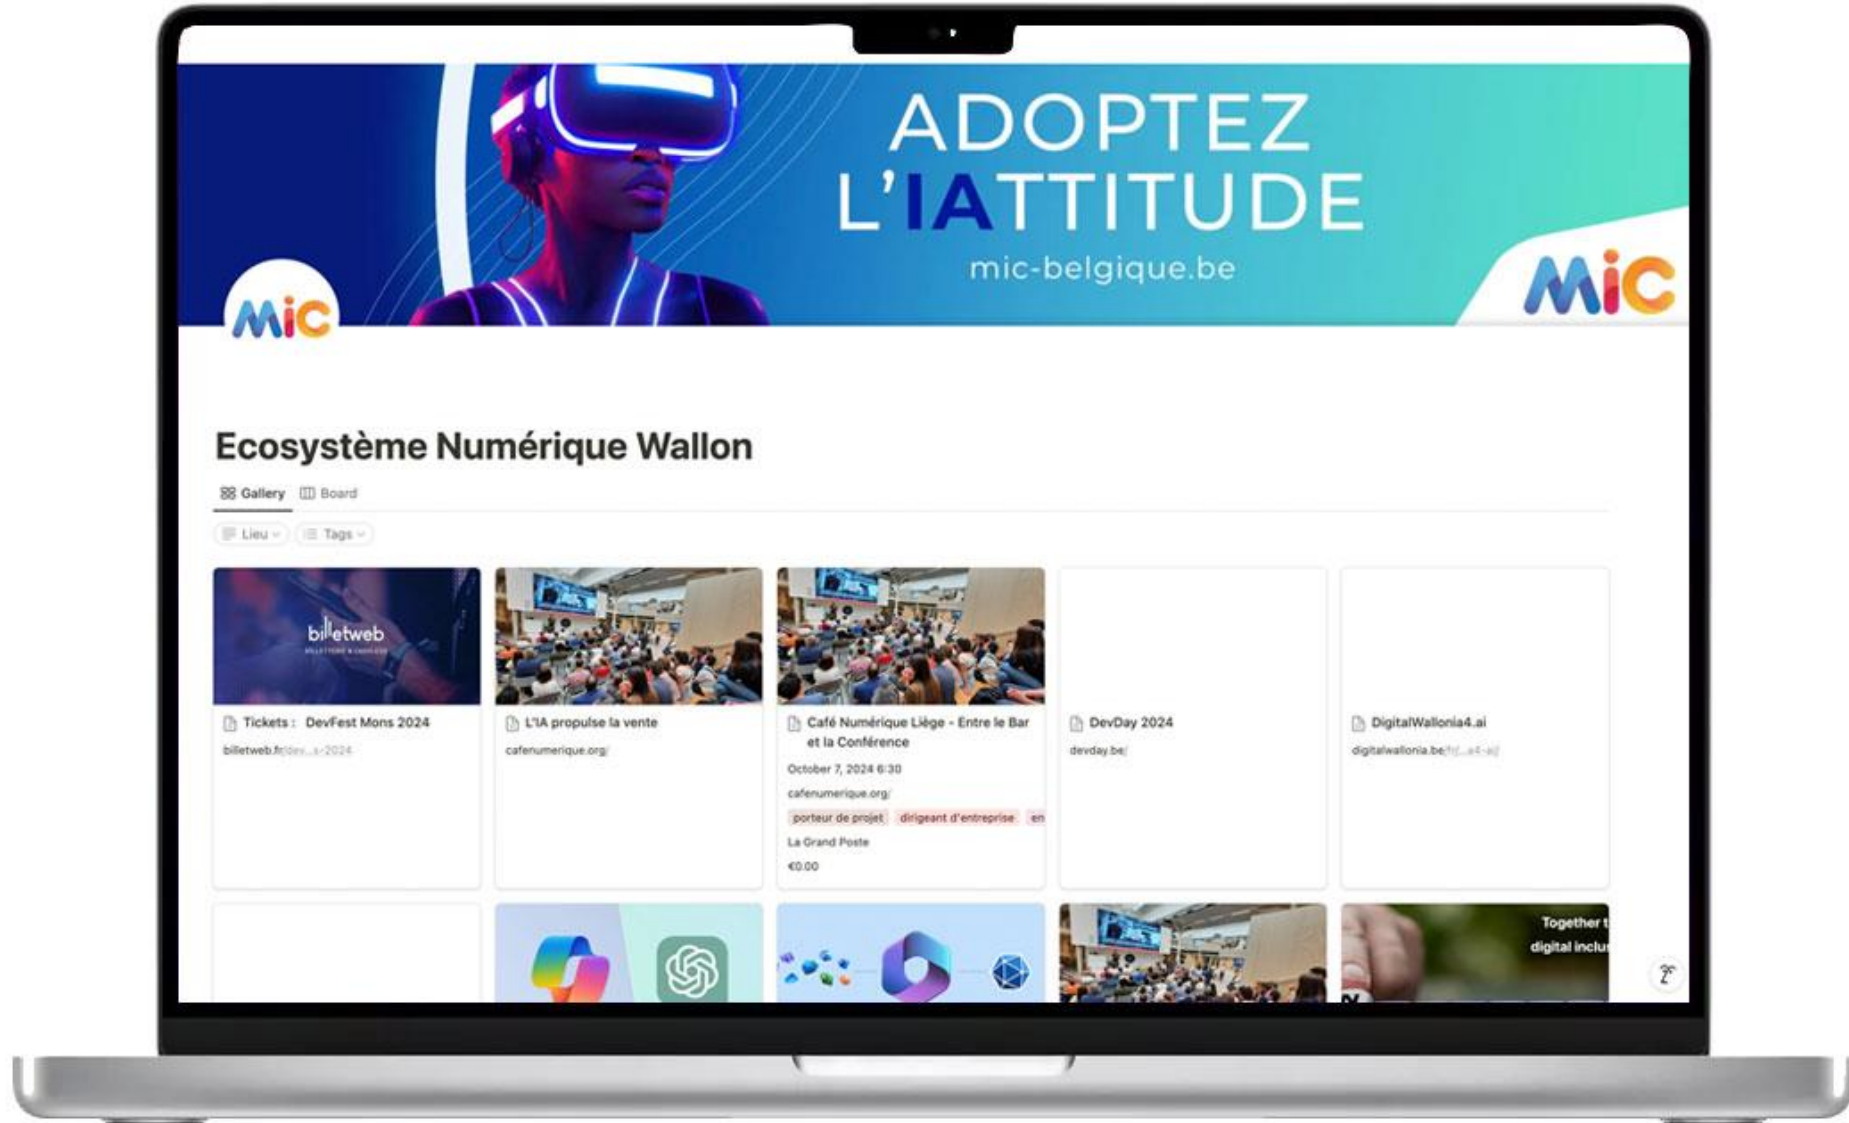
ADOPTEZ L'IATTITUDE
mic-belgique.be

MIC

MIC

Ecosystème Numérique Wallon

Gallery Board

Lieu Tags

billetweb

Tickets : DevFest Mons 2024
billetweb.fr/dev...s-2024

L'IA propulse la vente
cafenumerique.org/

Café Numérique Liège - Entre le Bar et la Conférence
October 7, 2024 6:30
cafenumerique.org/
porteur de projet dirigeant d'entreprise en
La Grand Poste
€0.00

DevDay 2024
devday.be/

DigitalWallonia4.ai
digitalwallonia.be/fr/...a4-ai/

Together t
digital inclu